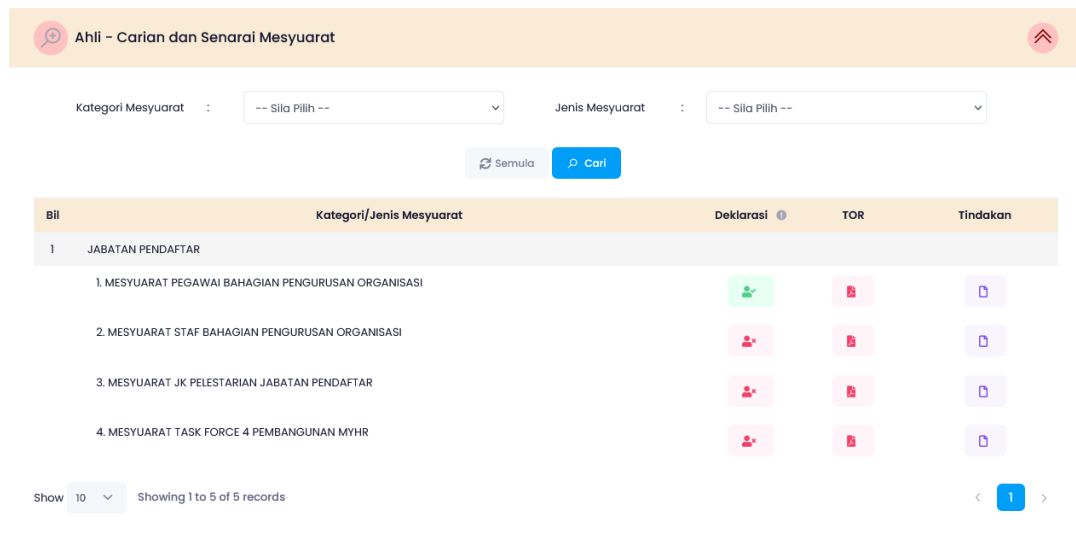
Ahli - Carian dan Senarai Mesyuarat

Kategori Mesyuarat : -- Sila Pilih --

Jenis Mesyuarat : -- Sila Pilih --

Semula

Cari

| Bil | Kategori/Jenis Mesyuarat | Deklarasi | TOR | Tindakan |
|---|---|---|---|---|
| 1 | JABATAN PENDAFTAR | | | |
| | 1. MESYUARAT PEGAWAI BAHAGIAN PENGURUSAN ORGANISASI | | | |
| | 2. MESYUARAT STAF BAHAGIAN PENGURUSAN ORGANISASI | | | |
| | 3. MESYUARAT JK PELESTARIAN JABATAN PENDAFTAR | | | |
| | 4. MESYUARAT TASK FORCE 4 PEMBANGUNAN MYHR | | | |

Show 10

Showing 1 to 5 of 5 records

1